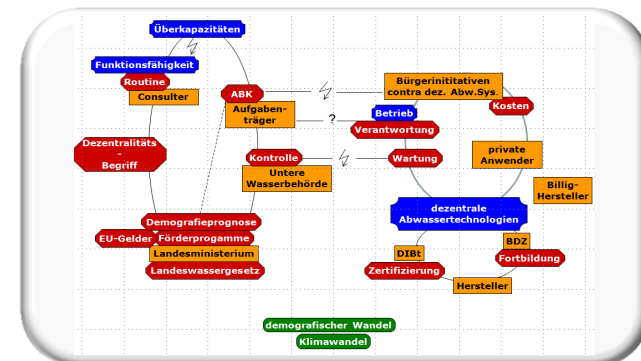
Überkapazitäten

Funktionsfähigkeit

Routine

Consulter

ABK

Bürgerinititativen contra dez. Abw.Sys.

Kosten

Betrieb

Aufgabenträger

?

Verantwortung

Dezentralitäts - Begriff

Kontrolle

Wartung

private Anwender

Untere Wasserbehörde

Billig-Hersteller

dezentrale Abwassertechnologien

Demografieprognose

EU-Gelder

Förderprogamme

Landesministerium

BDZ

DIBt

Landeswassergesetz

Fortbildung

Zertifizierung

Hersteller

demografischer Wandel

Klimawandel